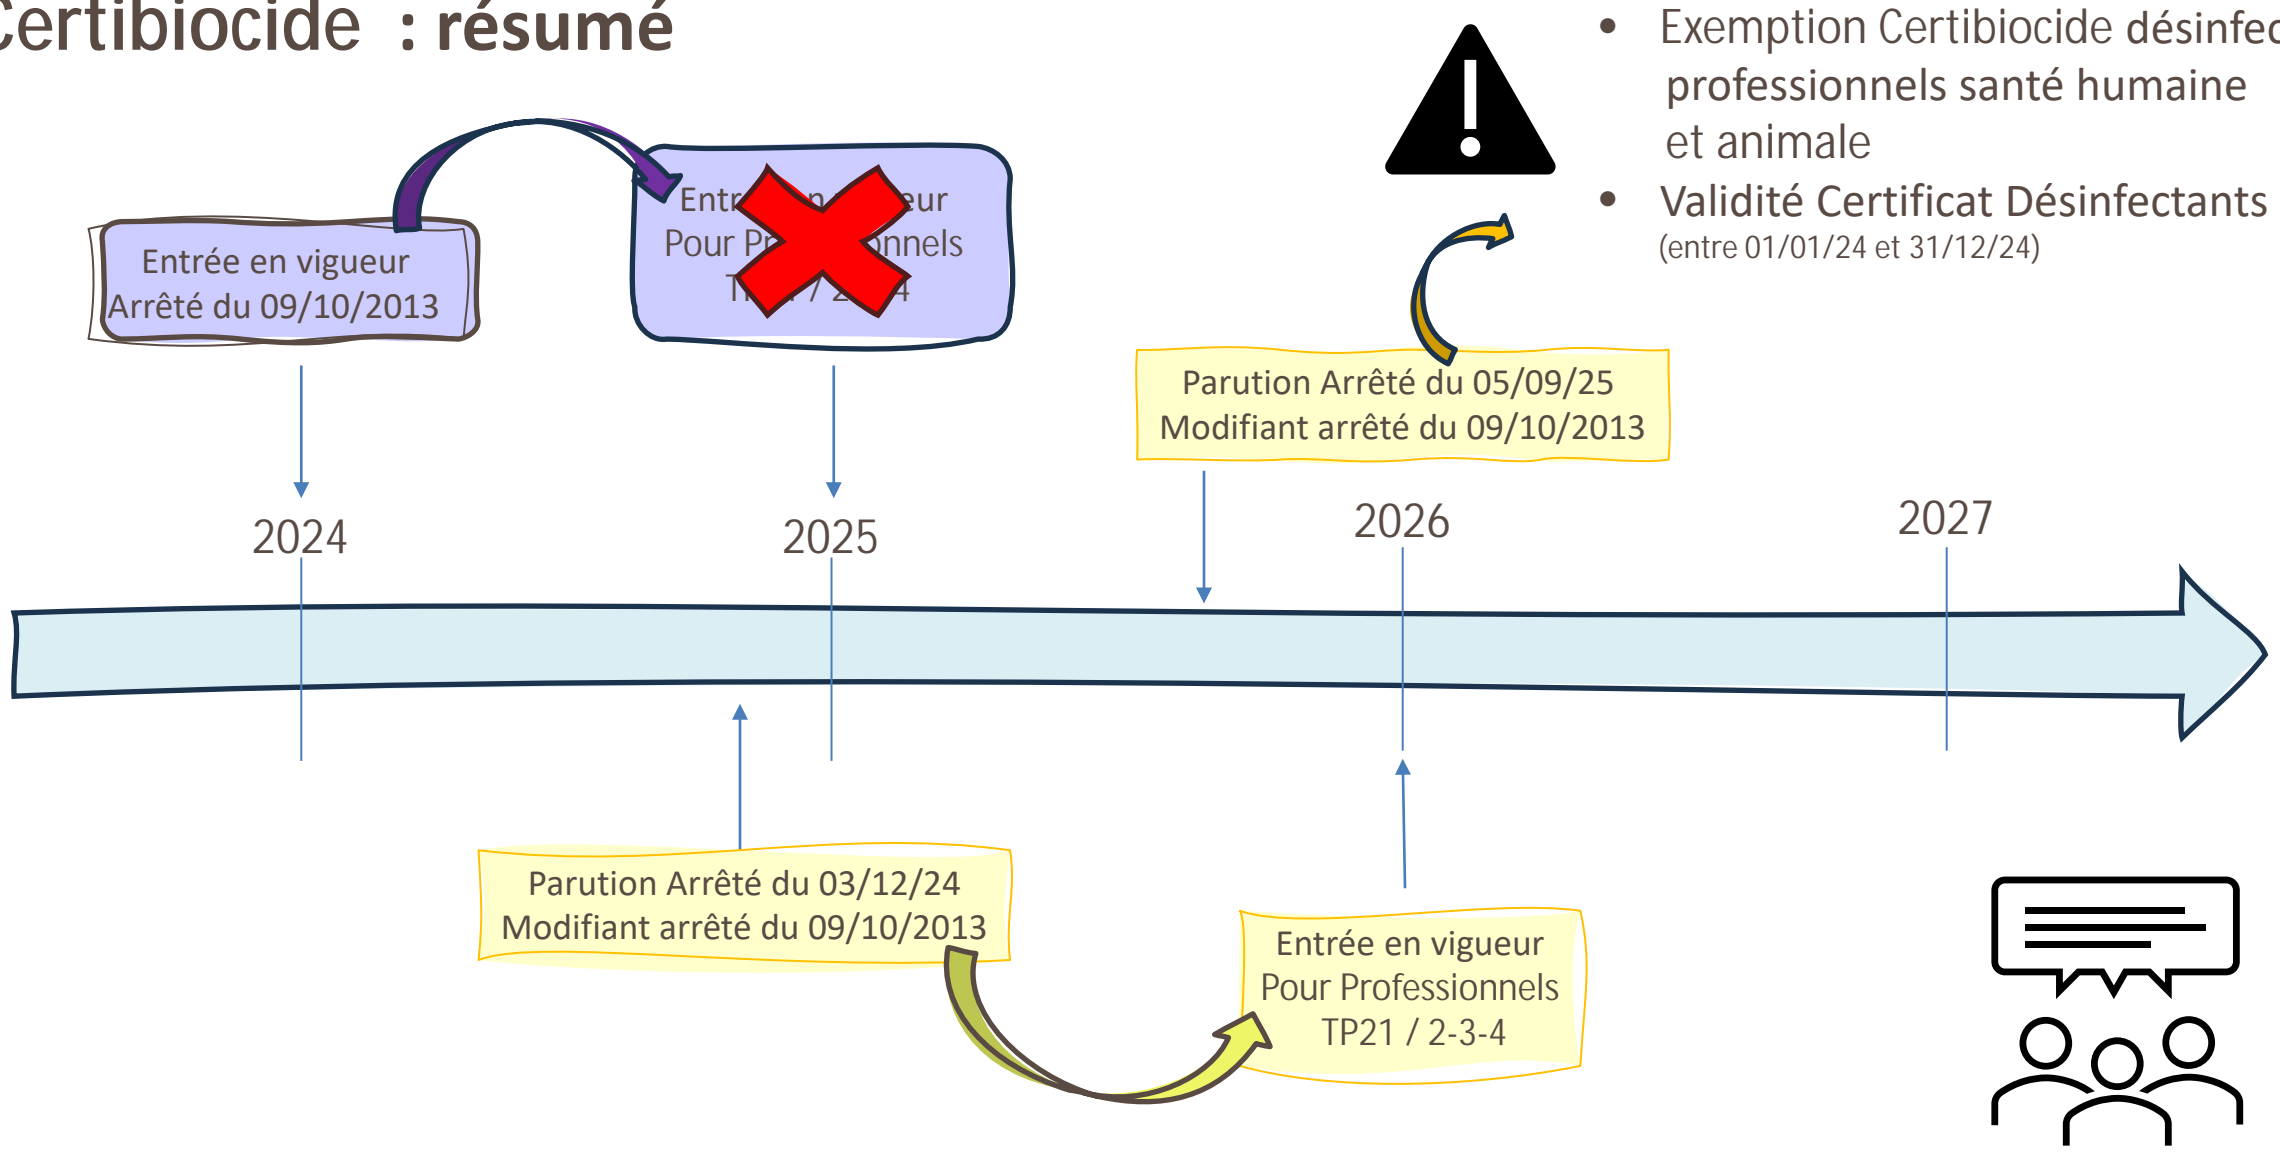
Certibiocide : résumé

• Exemption Certibiocide désinfec professionnels santé humaine et animale
• Validité Certificat Désinfectants (entre 01/01/24 et 31/12/24)

Entrée en vigueur Arrêté du 09/10/2013

Entr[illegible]eur Pour Pr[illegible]nnels T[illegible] / 2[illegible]4

Parution Arrêté du 05/09/25 Modifiant arrêté du 09/10/2013

2024

2025

2026

2027

Parution Arrêté du 03/12/24 Modifiant arrêté du 09/10/2013

Entrée en vigueur Pour Professionnels TP21 / 2-3-4